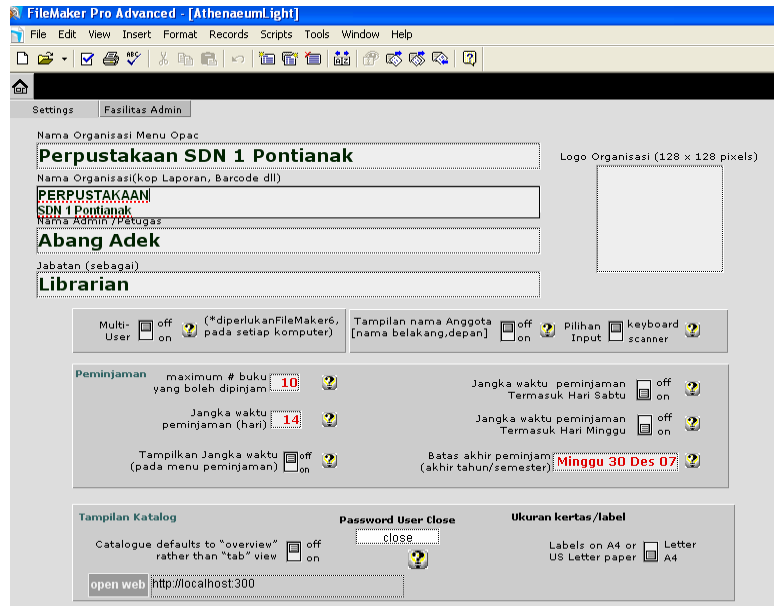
FileMaker Pro Advanced - [AthenaeumLight]

File Edit View Insert Format Records Scripts Tools Window Help

Settings Fasilitas Admin

Nama Organisasi Menu Opac

Perpustakaan SDN 1 Pontianak

Logo Organisasi (128 x 128 pixels)

Nama Organisasi(kop Laporan, Barcode dll)

PERPUSTAKAAN
SDN 1 Pontianak

Nama Admin /Petugas

Abang Adek

Jabatan (sebagai)

Librarian

Multi-User off on (*diperlukanFileMaker6, pada setiap komputer)

Tampilan nama Anggota [nama belakang,depan] off on

Pilihan Input keyboard scanner

Peminjaman

maximum # buku yang boleh dipinjam 10

Jangka waktu peminjaman Termasuk Hari Sabtu off on

Jangka waktu peminjaman (hari) 14

Jangka waktu peminjaman Termasuk Hari Minggu off on

Tampilkan Jangka waktu (pada menu peminjaman) off on

Batas akhir peminjam (akhir tahun/semester) Minggu 30 Des 07

Tampilan Katalog

Password User Close

close

Ukuran kertas/label

Catalogue defaults to "overview" rather than "tab" view off on

Labels on A4 or US Letter paper Letter A4

open web http://localhost:300